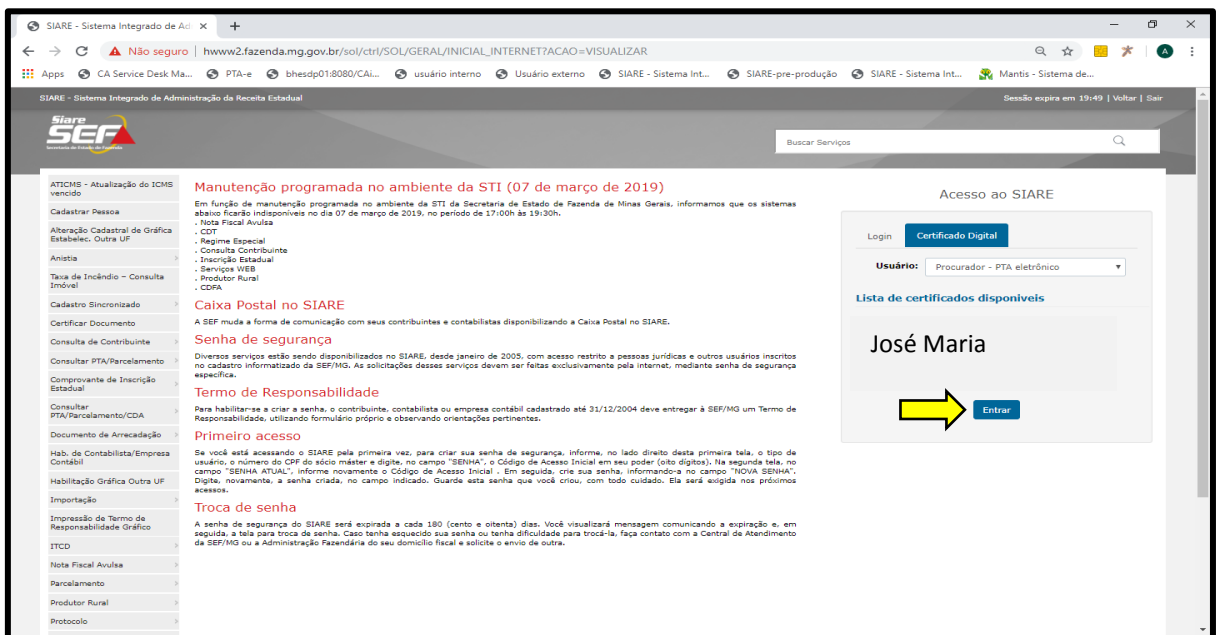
SIARE - Sistema Integrado de Ad ×  +

Não seguro | hwww2.fazenda.mg.gov.br/sol/ctrl/SOL/GERAL/INICIAL_INTERNET?ACAO=VISUALIZAR

Apps  CA Service Desk Ma...  PTA-e  bhesdp01:8080/CAi...  usuário interno  Usuário externo  SIARE - Sistema Int...  SIARE-pre-produção  SIARE - Sistema Int...  Mantis - Sistema de...

SIARE - Sistema Integrado de Administração da Receita Estadual

Sessão expira em 19:49 | Voltar | Sair

Siare SEF Secretaria de Estado de Fazenda

Buscar Serviços

ATICMS - Atualização do ICMS vencido
Cadastrar Pessoa
Alteração Cadastral de Gráfica Estabelec. Outra UF
Anistia
Taxa de Incêndio – Consulta Imóvel
Cadastro Sincronizado
Certificar Documento
Consulta de Contribuinte
Consultar PTA/Parcelamento
Comprovante de Inscrição Estadual
Consultar PTA/Parcelamento/CDA
Documento de Arrecadação
Hab. de Contabilista/Empresa Contábil
Habilitação Gráfica Outra UF
Importação
Impressão de Termo de Responsabilidade Gráfico
ITCD
Nota Fiscal Avulsa
Parcelamento
Produtor Rural
Protocolo

Manutenção programada no ambiente da STI (07 de março de 2019)

Em função de manutenção programada no ambiente da STI da Secretaria de Estado de Fazenda de Minas Gerais, informamos que os sistemas abaixo ficarão indisponíveis no dia 07 de março de 2019, no período de 17:00h às 19:30h.
. Nota Fiscal Avulsa
. CDT
. Regime Especial
. Consulta Contribuinte
. Inscrição Estadual
. Serviços WEB
. Produtor Rural
. CDFA

Caixa Postal no SIARE

A SEF muda a forma de comunicação com seus contribuintes e contabilistas disponibilizando a Caixa Postal no SIARE.

Senha de segurança

Diversos serviços estão sendo disponibilizados no SIARE, desde janeiro de 2005, com acesso restrito a pessoas jurídicas e outros usuários inscritos no cadastro informatizado da SEF/MG. As solicitações desses serviços devem ser feitas exclusivamente pela internet, mediante senha de segurança específica.

Termo de Responsabilidade

Para habilitar-se a criar a senha, o contribuinte, contabilista ou empresa contábil cadastrado até 31/12/2004 deve entregar à SEF/MG um Termo de Responsabilidade, utilizando formulário próprio e observando orientações pertinentes.

Primeiro acesso

Se você está acessando o SIARE pela primeira vez, para criar sua senha de segurança, informe, no lado direito desta primeira tela, o tipo de usuário, o número do CPF do sócio máster e digite, no campo "SENHA", o Código de Acesso Inicial em seu poder (oito dígitos). Na segunda tela, no campo "SENHA ATUAL", informe novamente o Código de Acesso Inicial . Em seguida, crie sua senha, informando-a no campo "NOVA SENHA". Digite, novamente, a senha criada, no campo indicado. Guarde esta senha que você criou, com todo cuidado. Ela será exigida nos próximos acessos.

Troca de senha

A senha de segurança do SIARE será expirada a cada 180 (cento e oitenta) dias. Você visualizará mensagem comunicando a expiração e, em seguida, a tela para troca de senha. Caso tenha esquecido sua senha ou tenha dificuldade para trocá-la, faça contato com a Central de Atendimento da SEF/MG ou a Administração Fazendária do seu domicílio fiscal e solicite o envio de outra.

Acesso ao SIARE

Login  Certificado Digital

Usuário: Procurador - PTA eletrônico

Lista de certificados disponiveis

José Maria

Entrar